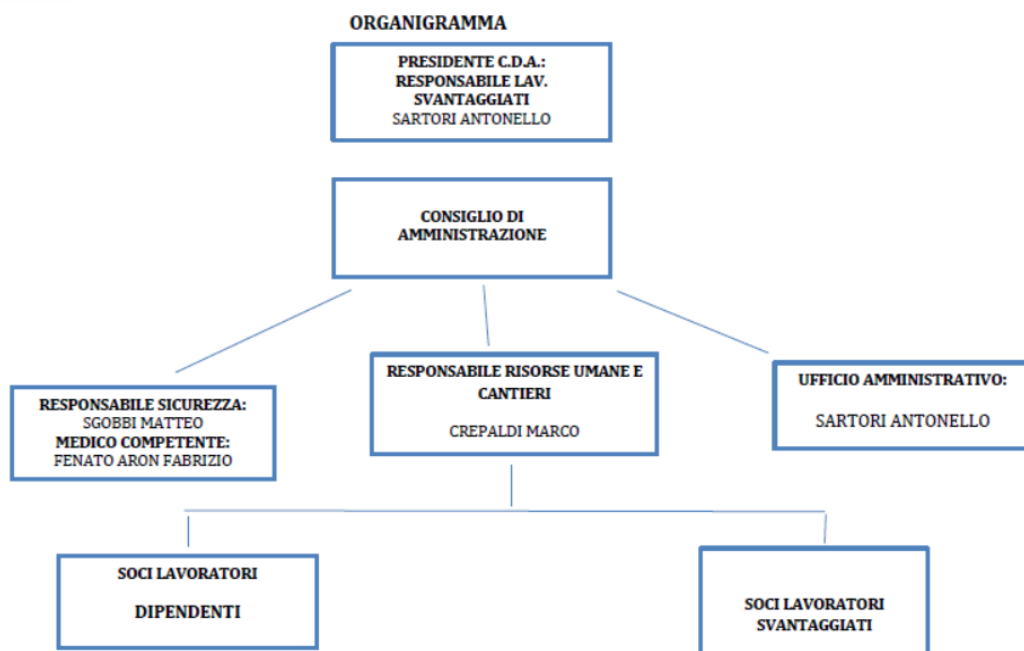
ORGANIGRAMMA

PRESIDENTE C.D.A.:
RESPONSABILE LAV.
SVANTAGGIATI
SARTORI ANTONELLO

CONSIGLIO DI
AMMINISTRAZIONE

RESPONSABILE SICUREZZA:
SGOBBI MATTEO
MEDICO COMPETENTE:
FENATO ARON FABRIZIO

RESPONSABILE RISORSE UMANE E
CANTIERI

CREPALDI MARCO

UFFICIO AMMINISTRATIVO:

SARTORI ANTONELLO

SOCI LAVORATORI

DIPENDENTI

SOCI LAVORATORI
SVANTAGGIATI